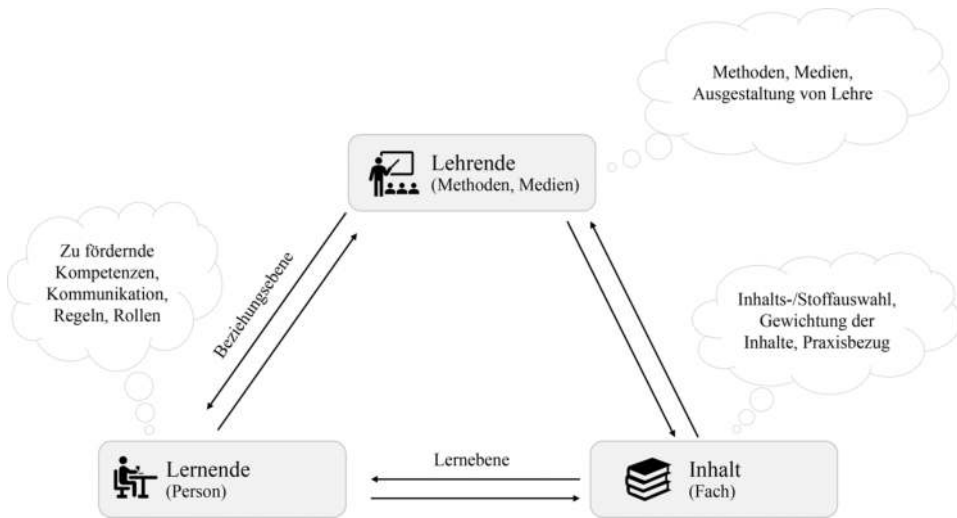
Methoden, Medien, Ausgestaltung von Lehre

Lehrende
(Methoden, Medien)

Zu fördernde Kompetenzen, Kommunikation, Regeln, Rollen

Beziehungsebene

Inhalts-/Stoffauswahl, Gewichtung der Inhalte, Praxisbezug

Lernende
(Person)

Lernebene

Inhalt
(Fach)